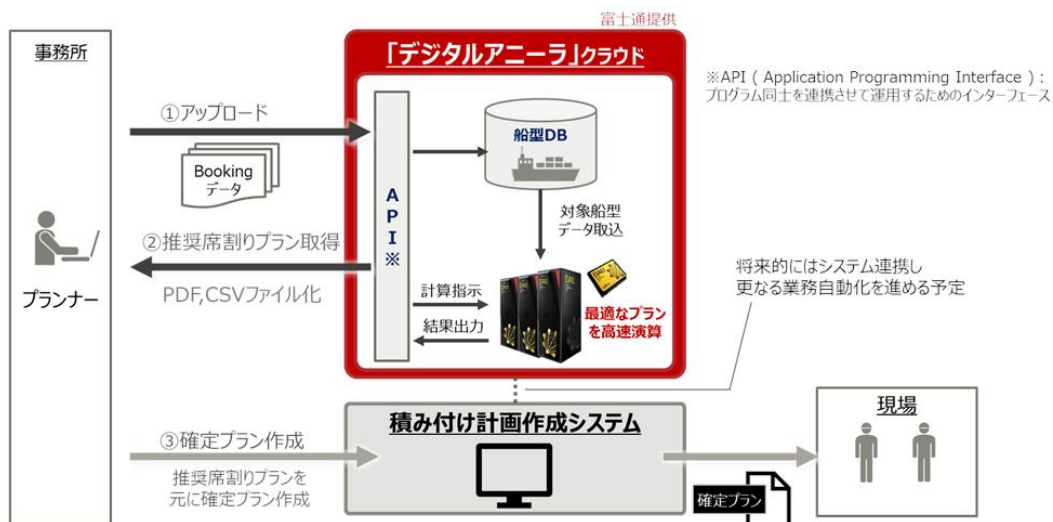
事務所

プランナー

富士通提供

「デジタルアニーラ」クラウド

※API ( Application Programming Interface ) : プログラム同士を連携させて運用するためのインターフェース

①アップロード

Booking データ

API※

船型DB

対象船型 データ取込

②推奨席割りプラン取得

PDF,CSVファイル化

計算指示

結果出力

最適なプラン を高速演算

将来的にはシステム連携し 更なる業務自動化を進める予定

③確定プラン作成

推奨席割りプランを 元に確定プラン作成

積み付け計画作成システム

現場

確定プラン